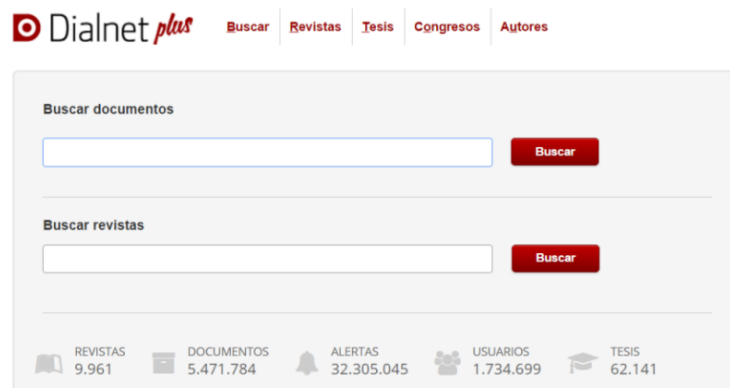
Dialnet plus

Buscar | Revistas | Tesis | Congresos | Autores

Buscar documentos

Buscar

Buscar revistas

Buscar

REVISTAS 9.961

DOCUMENTOS 5.471.784

ALERTAS 32.305.045

USUARIOS 1.734.699

TESIS 62.141